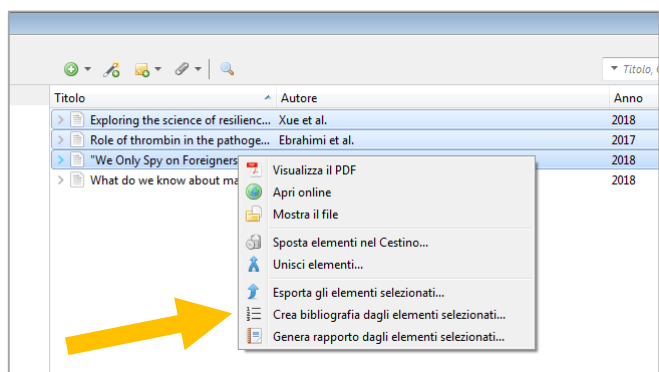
Titolo, C

| Titolo | Autore | Anno |
|---|---|---|
| Exploring the science of resilienc... | Xue et al. | 2018 |
| Role of thrombin in the pathoge... | Ebrahimi et al. | 2017 |
| "We Only Spy on Foreigners | | 2018 |
| What do we know about ma | | 2018 |

Visualizza il PDF
Apri online
Mostra il file
Sposta elementi nel Cestino...
Unisci elementi...
Esporta gli elementi selezionati...
Crea bibliografia dagli elementi selezionati...
Genera rapporto dagli elementi selezionati...